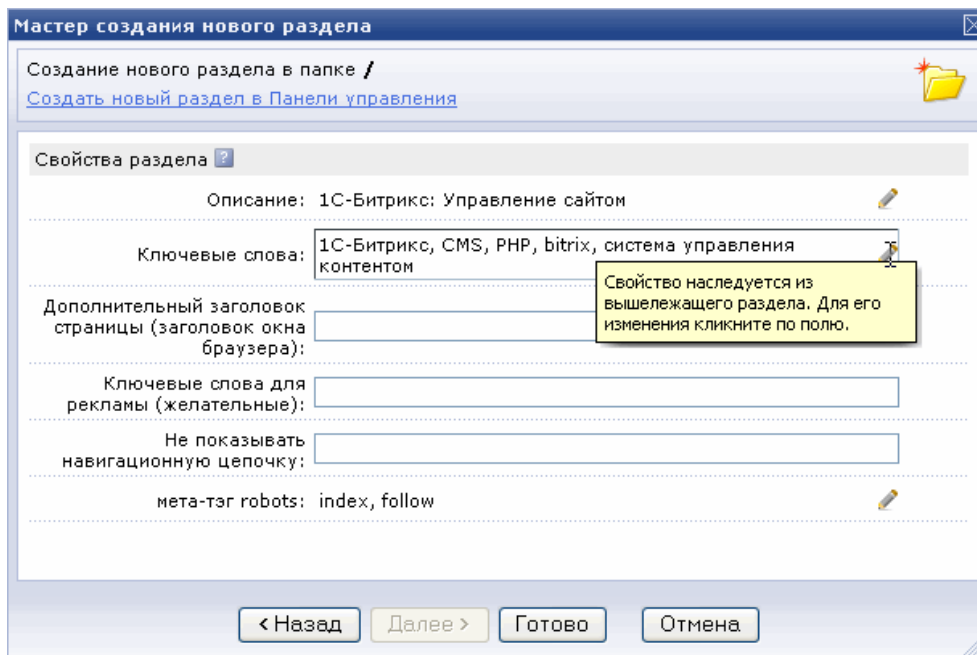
Мастер создания нового раздела

Создание нового раздела в папке /
Создать новый раздел в Панели управления

Свойства раздела

Описание: 1С-Битрикс: Управление сайтом

Ключевые слова: 1С-Битрикс, CMS, PHP, bitrix, система управления контентом

Свойство наследуется из вышележащего раздела. Для его изменения кликните по полю.

Дополнительный заголовок страницы (заголовок окна браузера):

Ключевые слова для рекламы (желательные):

Не показывать навигационную цепочку:

мета-тэг robots: index, follow

< Назад | Далее > | Готово | Отмена